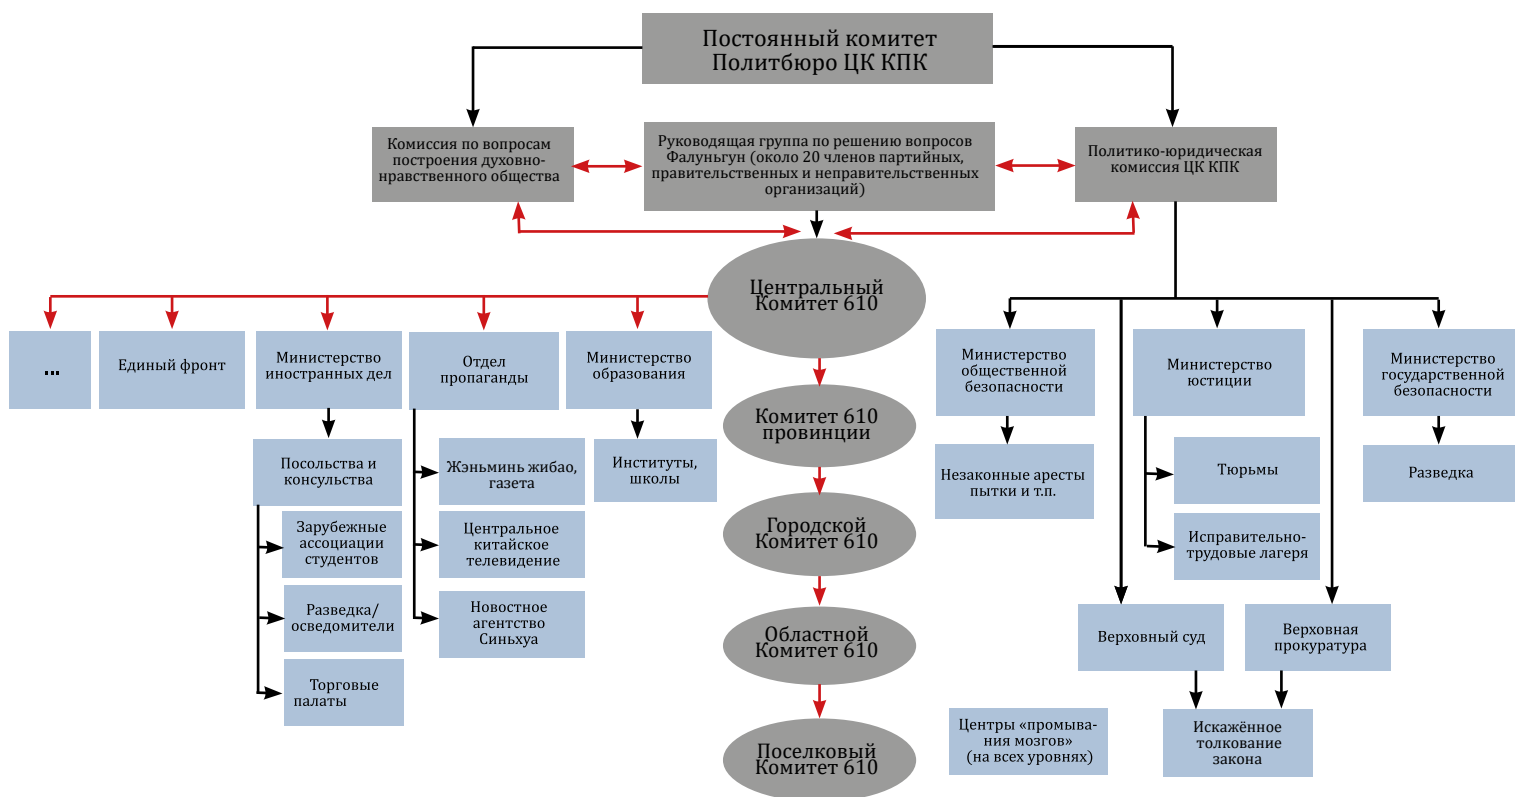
Постоянный комитет Политбюро ЦК КПК

Комиссия по вопросам построения духовно-нравственного общества

Руководящая группа по решению вопросов Фалуньгун (около 20 членов партийных, правительственных и неправительственных организаций)

Политико-юридическая комиссия ЦК КПК

Центральный Комитет 610

...

Единый фронт

Министерство иностранных дел

Отдел пропаганды

Министерство образования

Посольства и консульства

Зарубежные ассоциации студентов

Разведка/ осведомители

Торговые палаты

Жэньминь жибао, газета

Центральное китайское телевидение

Новостное агентство Синьхуа

Институты, школы

Комитет 610 провинции

Городской Комитет 610

Областной Комитет 610

Поселковый Комитет 610

Министерство общественной безопасности

Незаконные аресты пытки и т.п.

Министерство юстиции

Тюрьмы

Исправительно-трудовые лагеря

Министерство государственной безопасности

Разведка

Верховный суд

Верховная прокуратура

Искажённое толкование закона

Центры «промывания мозгов» (на всех уровнях)